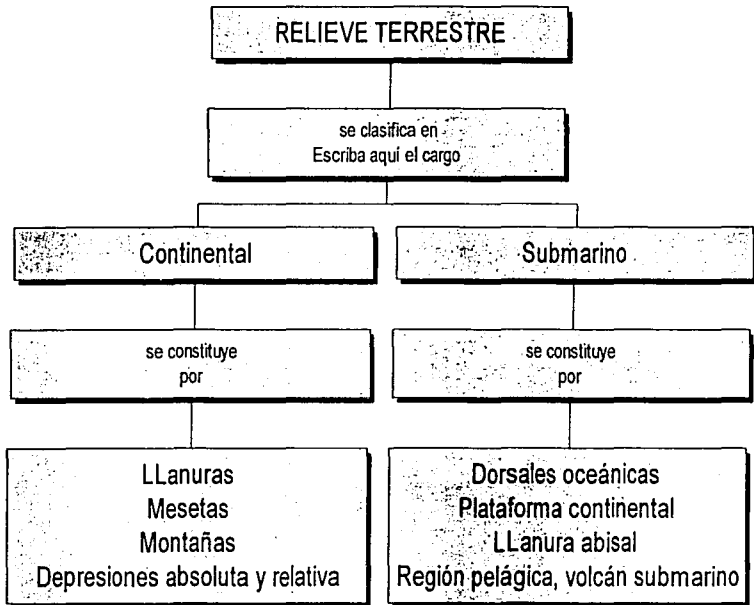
RELIEVE TERRESTRE

se clasifica en
Escriba aquí el cargo

Continental

se constituye
por

LLanuras
Mesetas
Montañas
Depresiones absoluta y relativa

Submarino

se constituye
por

Dorsales oceánicas
Plataforma continental
LLanura abisal
Región pelágica, volcán submarino